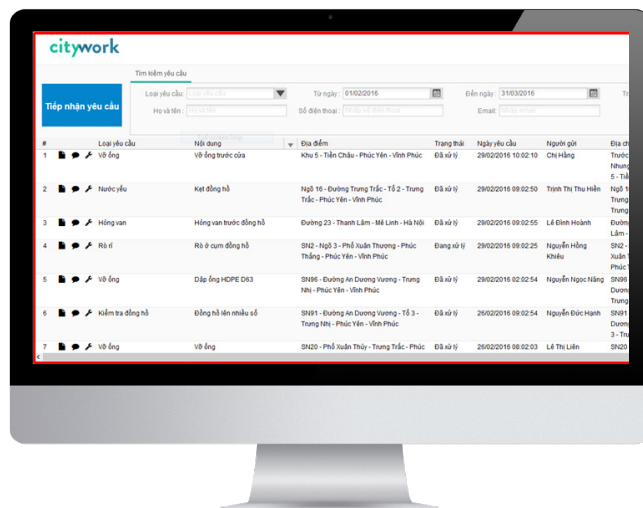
citywork

Tìm kiếm yêu cầu

Tiếp nhận yêu cầu

Loại yêu cầu: Loại yêu cầu
Từ ngày: 01/02/2016
Đến ngày: 31/03/2016
Họ và tên: Họ và tên
Số điện thoại: Số điện thoại
Email: Nhập email

| # | | Loại yêu cầu | Nội dung | Địa điểm | Trạng thái | Ngày yêu cầu | Người gửi | Địa chỉ |
|---|---|---|---|---|---|---|---|---|
| 1 | | Vỡ ống | Vỡ ống trước cửa | Khu 5 - Tiền Châu - Phúc Yên - Vĩnh Phúc | Đã xử lý | 29/02/2016 10:02:10 | Chị Hằng | Trước Nhung 5 - Tiề |
| 2 | | Nước yếu | Kẹt đồng hồ | Ngõ 16 - Đường Trưng Trắc - Tổ 2 - Trưng Trắc - Phúc Yên - Vĩnh Phúc | Đã xử lý | 29/02/2016 09:02:50 | Trịnh Thị Thu Hiền | Ngõ 1 Trưng Trưng |
| 3 | | Hỏng van | Hỏng van trước đồng hồ | Đường 23 - Thanh Lâm - Mê Linh - Hà Nội | Đã xử lý | 29/02/2016 09:02:55 | Lê Đình Hoành | Đườn Lâm - |
| 4 | | Rò rỉ | Rò ở cụm đồng hồ | SN2 - Ngõ 3 - Phố Xuân Thượng - Phúc Thắng - Phúc Yên - Vĩnh Phúc | Đang xử lý | 29/02/2016 09:02:15 | Nguyễn Hồng Khiếu | SN2 - Thượn Phúc |
| 5 | | Vỡ ống | Dập ống HDPE D63 | SN96 - Đường An Dương Vương - Trưng Nhị - Phúc Yên - Vĩnh Phúc | Đã xử lý | 29/02/2016 02:02:54 | Nguyễn Ngọc Năng | SN96 Dươn Trưng |
| 6 | | Kiểm tra đồng hồ | Đồng hồ lên nhiều số | SN91 - Đường An Dương Vương - Tổ 3 - Trưng Nhị - Phúc Yên - Vĩnh Phúc | Đã xử lý | 26/02/2016 09:02:54 | Nguyễn Đức Hạnh | SN91 Dươn Trưng |
| 7 | | Vỡ ống | Vỡ ống | SN20 - Phố Xuân Thủy - Trưng Trắc - Phúc | Đã xử lý | 27/02/2016 08:02:03 | Lê Thị Liên | SN20 |